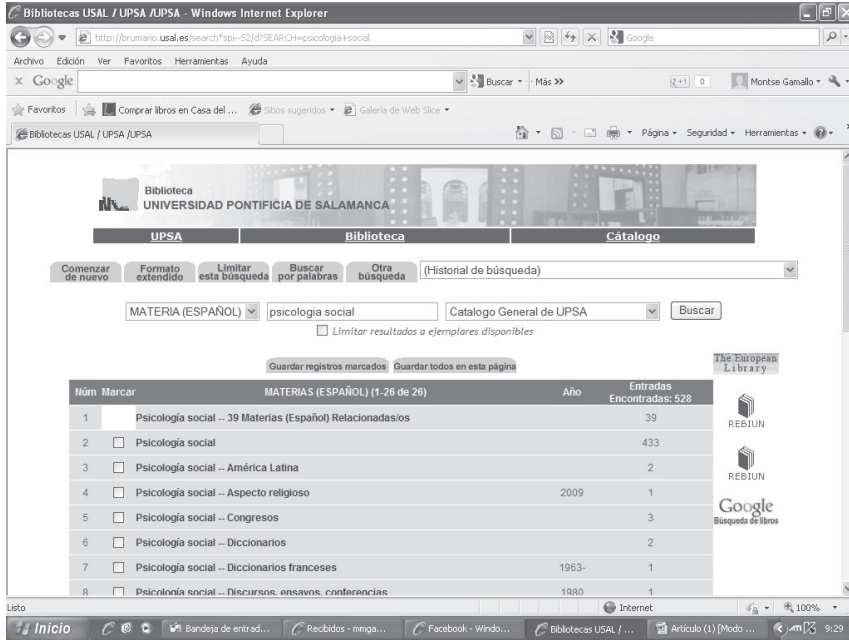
Bibliotecas USAL / UPSA /UPSA - Windows Internet Explorer

http://brumario.usal.es/search*spi~S2/d?SEARCH=psicologia+social

Google

Archivo Edición Ver Favoritos Herramientas Ayuda

x Google

Buscar · Más »

Montse Gamallo

Favoritos

Comprar libros en Casa del ...

Sitios sugeridos

Galería de Web Slice

Bibliotecas USAL / UPSA /UPSA

Página · Seguridad · Herramientas ·

Biblioteca
UNIVERSIDAD PONTIFICIA DE SALAMANCA

UPSA | Biblioteca | Cátalogo

Comenzar de nuevo | Formato extendido | Limitar esta búsqueda | Buscar por palabras | Otra búsqueda | (Historial de búsqueda)

MATERIA (ESPAÑOL) | psicologia social | Catalogo General de UPSA | Buscar

Limitar resultados a ejemplares disponibles

Guardar registros marcados | Guardar todos en esta página

The European Library

| Núm | Marcar | MATERIAS (ESPAÑOL) (1-26 de 26) | Año | Entradas Encontradas: 528 |
|---|---|---|---|---|
| 1 | | Psicología social -- 39 Materias (Español) Relacionadas/os | | 39 |
| 2 | | Psicología social | | 433 |
| 3 | | Psicología social -- América Latina | | 2 |
| 4 | | Psicología social -- Aspecto religioso | 2009 | 1 |
| 5 | | Psicología social -- Congresos | | 3 |
| 6 | | Psicología social -- Diccionarios | | 2 |
| 7 | | Psicología social -- Diccionarios franceses | 1963- | 1 |
| 8 | | Psicología social -- Discursos, ensayos, conferencias | 1980 | 1 |

REBIUN

REBIUN

Google
Búsqueda de libros

Listo

Internet

100%

Inicio

Bandeja de entrad...

Recibidos - mmga...

Facebook - Windo...

Bibliotecas USAL / ...

Artículo (1) [Modo ...

9:29